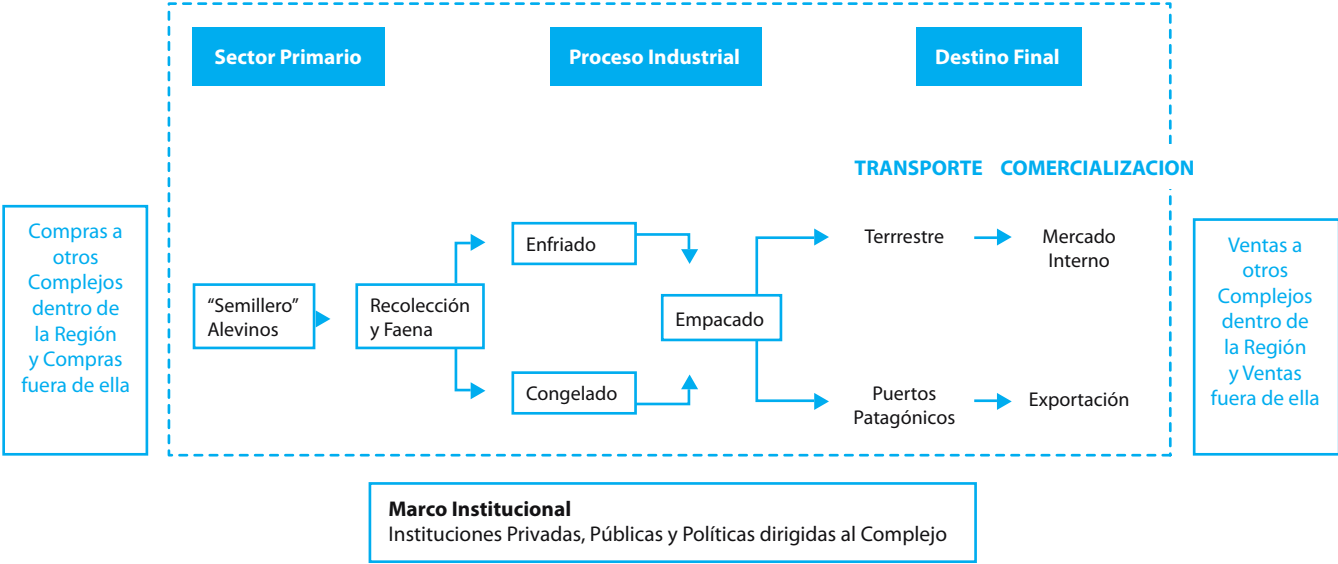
Sector Primario

Proceso Industrial

Destino Final

TRANSPORTE

COMERCIALIZACION

Compras a otros Complejos dentro de la Región y Compras fuera de ella

"Semillero" Alevinos

Recolección y Faena

Enfriado

Congelado

Empacado

Terrrestre

Mercado Interno

Puertos Patagónicos

Exportación

Ventas a otros Complejos dentro de la Región y Ventas fuera de ella

Marco Institucional
Instituciones Privadas, Públicas y Políticas dirigidas al Complejo